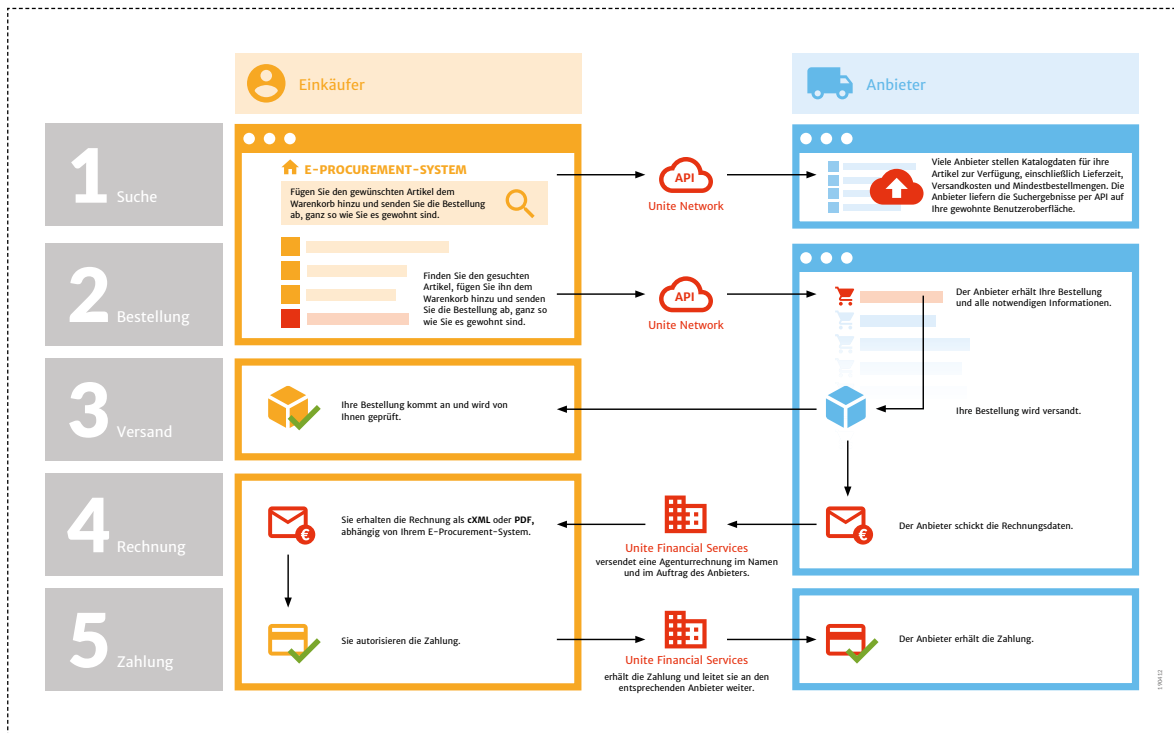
Einkäufer

Anbieter

1 Suche

2 Bestellung

3 Versand

4 Rechnung

5 Zahlung

E-PROCUREMENT-SYSTEM

Fügen Sie den gewünschten Artikel dem Warenkorb hinzu und senden Sie die Bestellung ab, ganz so wie Sie es gewohnt sind.

API
Unite Network

Viele Anbieter stellen Katalogdaten für ihre Artikel zur Verfügung, einschließlich Lieferzeit, Versandkosten und Mindestbestellmengen. Die Anbieter liefern die Suchergebnisse per API auf Ihre gewohnte Benutzeroberfläche.

Finden Sie den gesuchten Artikel, fügen Sie ihn dem Warenkorb hinzu und senden Sie die Bestellung ab, ganz so wie Sie es gewohnt sind.

API
Unite Network

Der Anbieter erhält Ihre Bestellung und alle notwendigen Informationen.

Ihre Bestellung kommt an und wird von Ihnen geprüft.

Ihre Bestellung wird versandt.

Sie erhalten die Rechnung als cXML oder PDF, abhängig von Ihrem E-Procurement-System.

Unite Financial Services
versendet eine Agenturrechnung im Namen und im Auftrag des Anbieters.

Der Anbieter schickt die Rechnungsdaten.

Sie autorisieren die Zahlung.

Unite Financial Services
erhält die Zahlung und leitet sie an den entsprechenden Anbieter weiter.

Der Anbieter erhält die Zahlung.

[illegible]